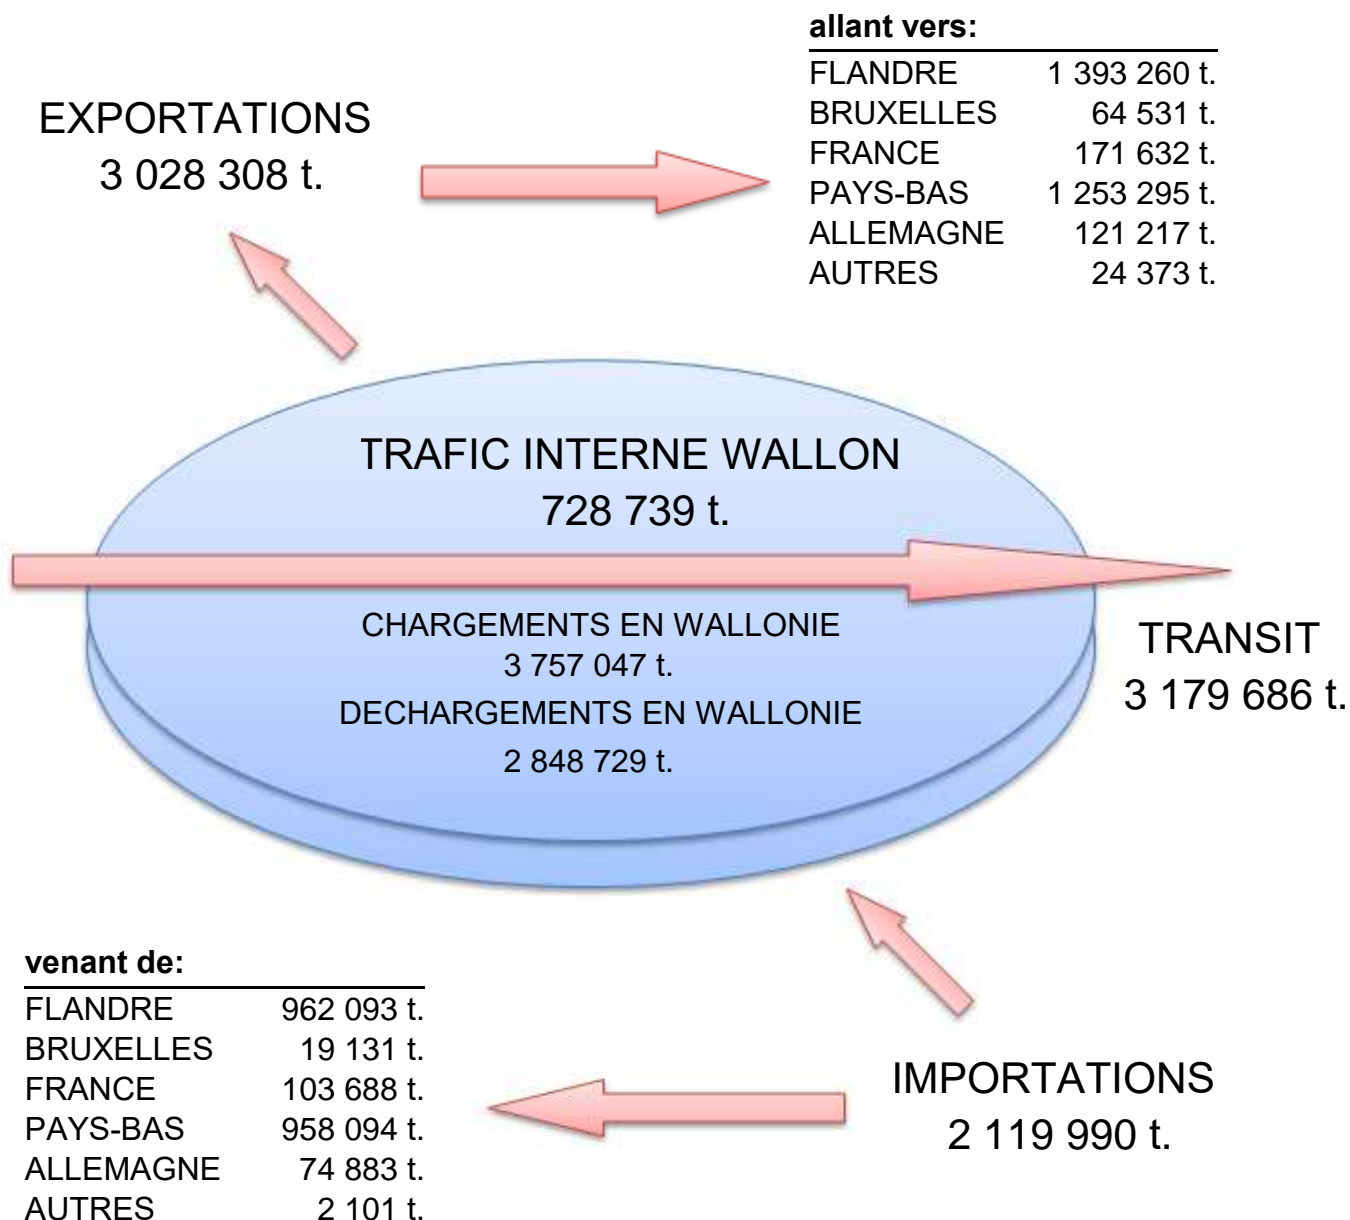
allant vers:

| | |
|---|---|
| FLANDRE | 1 393 260 t. |
| BRUXELLES | 64 531 t. |
| FRANCE | 171 632 t. |
| PAYS-BAS | 1 253 295 t. |
| ALLEMAGNE | 121 217 t. |
| AUTRES | 24 373 t. |

EXPORTATIONS
3 028 308 t.

TRAFIC INTERNE WALLON
728 739 t.

CHARGEMENTS EN WALLONIE
3 757 047 t.
DECHARGEMENTS EN WALLONIE
2 848 729 t.

TRANSIT
3 179 686 t.

venant de:

| | |
|---|---|
| FLANDRE | 962 093 t. |
| BRUXELLES | 19 131 t. |
| FRANCE | 103 688 t. |
| PAYS-BAS | 958 094 t. |
| ALLEMAGNE | 74 883 t. |
| AUTRES | 2 101 t. |

IMPORTATIONS
2 119 990 t.